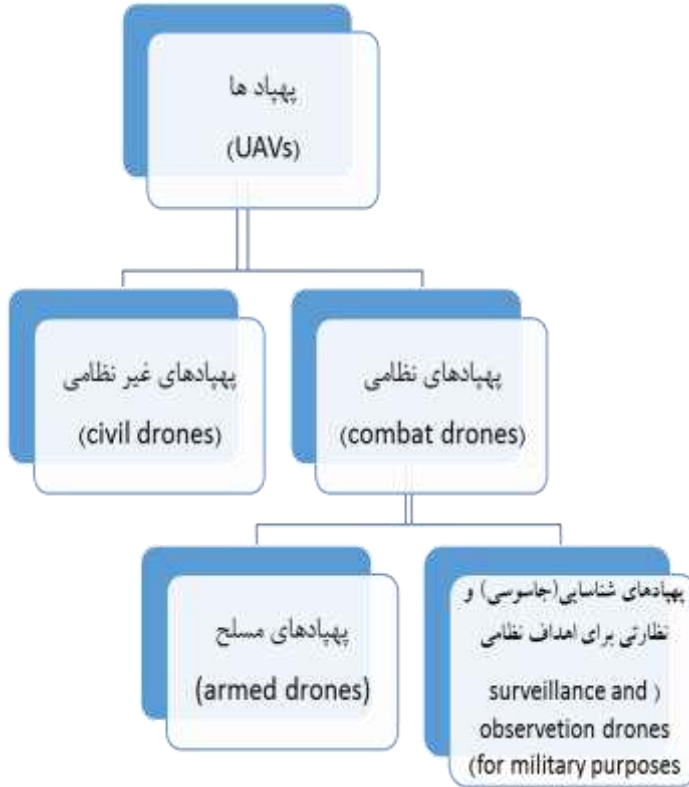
پهپاد ها
(UAVs)

پهپادهای غیر نظامی
(civil drones)

پهپادهای نظامی
(combat drones)

پهپادهای مسلح
(armed drones)

پهپادهای شناسایی(جاسوسی) و نظارتی برای اهداف نظامی
surveillance and (
observetion drones
(for military purposes